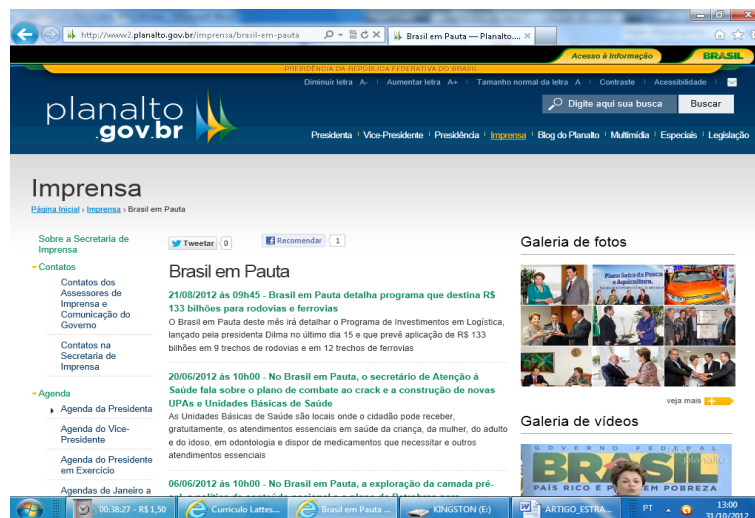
http://www2.planalto.gov.br/imprensa/brasil-em-pauta
Brasil em Pauta — Planalto....

Acesso à Informação
BRASIL

PRESIDÊNCIA DA REPÚBLICA FEDERATIVA DO BRASIL

Diminuir letra A- | Aumentar letra A+ | Tamanho normal da letra A | Contraste | Acessibilidade

planalto .gov.br

Digite aqui sua busca
Buscar

Presidenta | Vice-Presidente | Presidência | Imprensa | Blog do Planalto | Multimídia | Especiais | Legislação

Imprensa

Página Inicial › Imprensa › Brasil em Pauta

Sobre a Secretaria de Imprensa

Contatos

Contatos dos Assessores de Imprensa e Comunicação do Governo

Contatos na Secretaria de Imprensa

Agenda

Agenda da Presidenta

Agenda do Vice-Presidente

Agenda do Presidente em Exercício

Agendas de Janeiro a

Tweetar 0

Recomendar 1

Brasil em Pauta

21/08/2012 às 09h45 - Brasil em Pauta detalha programa que destina R$ 133 bilhões para rodovias e ferrovias

O Brasil em Pauta deste mês irá detalhar o Programa de Investimentos em Logística, lançado pela presidenta Dilma no último dia 15 e que prevê aplicação de R$ 133 bilhões em 9 trechos de rodovias e em 12 trechos de ferrovias

20/06/2012 às 10h00 - No Brasil em Pauta, o secretário de Atenção à Saúde fala sobre o plano de combate ao crack e a construção de novas UPAs e Unidades Básicas de Saúde

As Unidades Básicas de Saúde são locais onde o cidadão pode receber, gratuitamente, os atendimentos essenciais em saúde da criança, da mulher, do adulto e do idoso, em odontologia e dispor de medicamentos que necessitar e outros atendimentos essenciais

06/06/2012 às 10h00 - No Brasil em Pauta, a exploração da camada pré-

Galeria de fotos

Plano Safra da Pesca e Aquicultura

veja mais

Galeria de vídeos

GOVERNO FEDERAL
BRASIL
PAÍS RICO É PAÍS SEM POBREZA

00:38:27 - R$ 1,50
Currículo Lattes...
Brasil em Pauta ...
KINGSTON (E:)
ARTIGO_ESTRA...
PT
13:00
31/10/2012